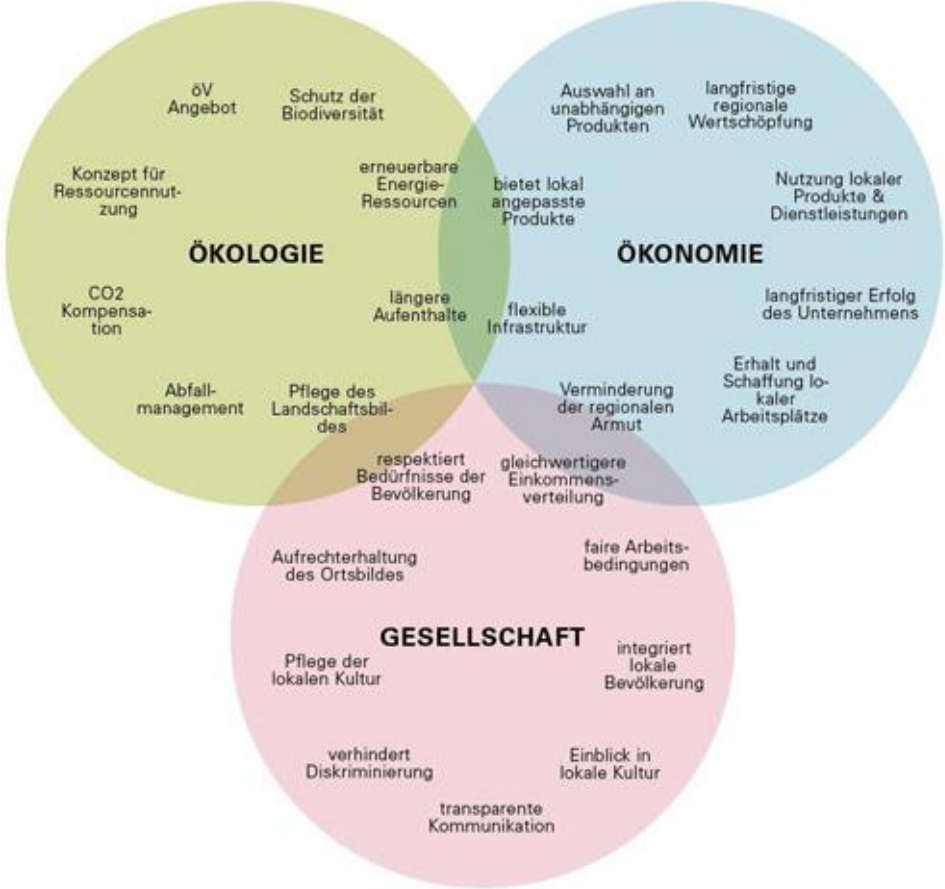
öV Angebot

Schutz der Biodiversität

Konzept für Ressourcennutzung

erneuerbare Energie-Ressourcen

ÖKOLOGIE

CO2 Kompensation

längere Aufenthalte

Abfallmanagement

Pflege des Landschaftsbildes

Auswahl an unabhängigen Produkten

langfristige regionale Wertschöpfung

bietet lokal angepasste Produkte

Nutzung lokaler Produkte & Dienstleistungen

ÖKONOMIE

flexible Infrastruktur

langfristiger Erfolg des Unternehmens

Verminderung der regionalen Armut

Erhalt und Schaffung lokaler Arbeitsplätze

respektiert Bedürfnisse der Bevölkerung

gleichwertigere Einkommensverteilung

Aufrechterhaltung des Ortsbildes

faire Arbeitsbedingungen

GESELLSCHAFT

Pflege der lokalen Kultur

integriert lokale Bevölkerung

verhindert Diskriminierung

Einblick in lokale Kultur

transparente Kommunikation